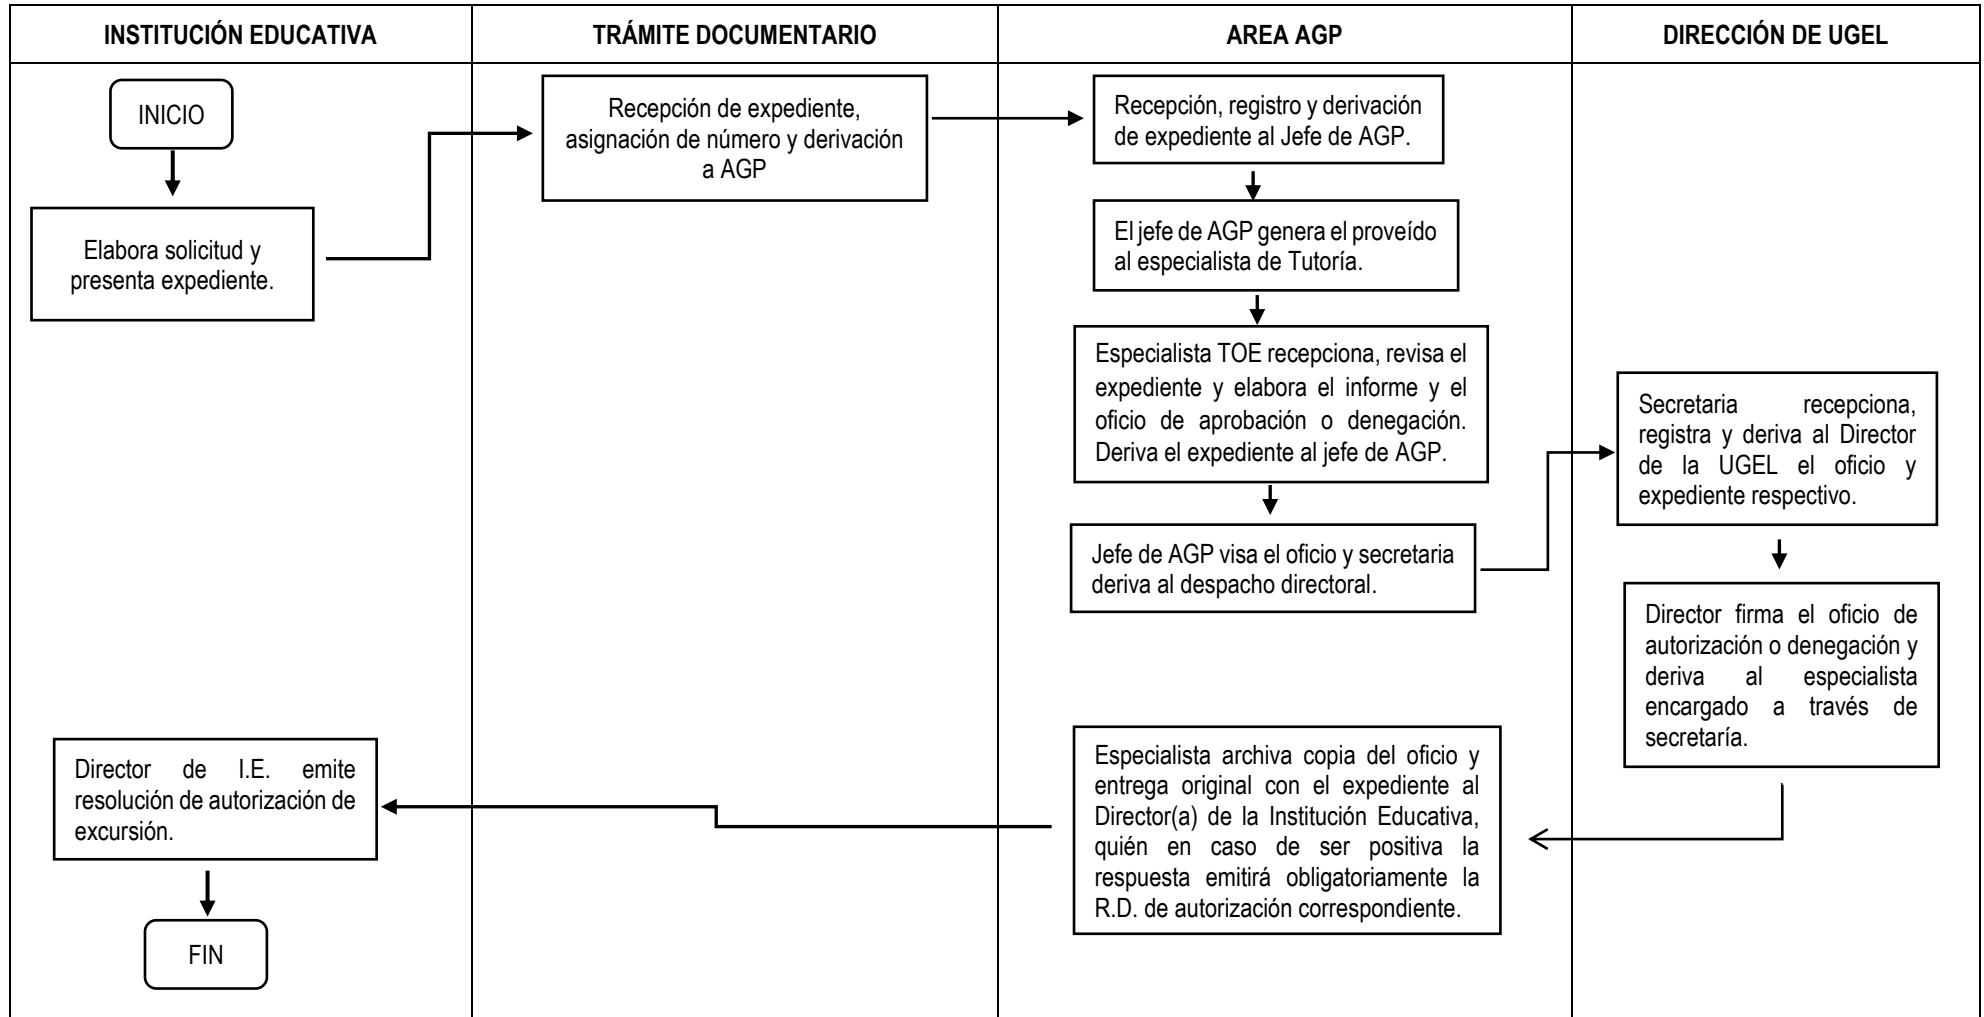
INSTITUCIÓN EDUCATIVA

TRÁMITE DOCUMENTARIO

AREA AGP

DIRECCIÓN DE UGEL

INICIO

Elabora solicitud y presenta expediente.

Recepción de expediente, asignación de número y derivación a AGP

Recepción, registro y derivación de expediente al Jefe de AGP.

El jefe de AGP genera el proveído al especialista de Tutoría.

Especialista TOE recepciona, revisa el expediente y elabora el informe y el oficio de aprobación o denegación. Deriva el expediente al jefe de AGP.

Jefe de AGP visa el oficio y secretaria deriva al despacho directoral.

Secretaria recepciona, registra y deriva al Director de la UGEL el oficio y expediente respectivo.

Director firma el oficio de autorización o denegación y deriva al especialista encargado a través de secretaría.

Especialista archiva copia del oficio y entrega original con el expediente al Director(a) de la Institución Educativa, quién en caso de ser positiva la respuesta emitirá obligatoriamente la R.D. de autorización correspondiente.

Director de I.E. emite resolución de autorización de excursión.

FIN